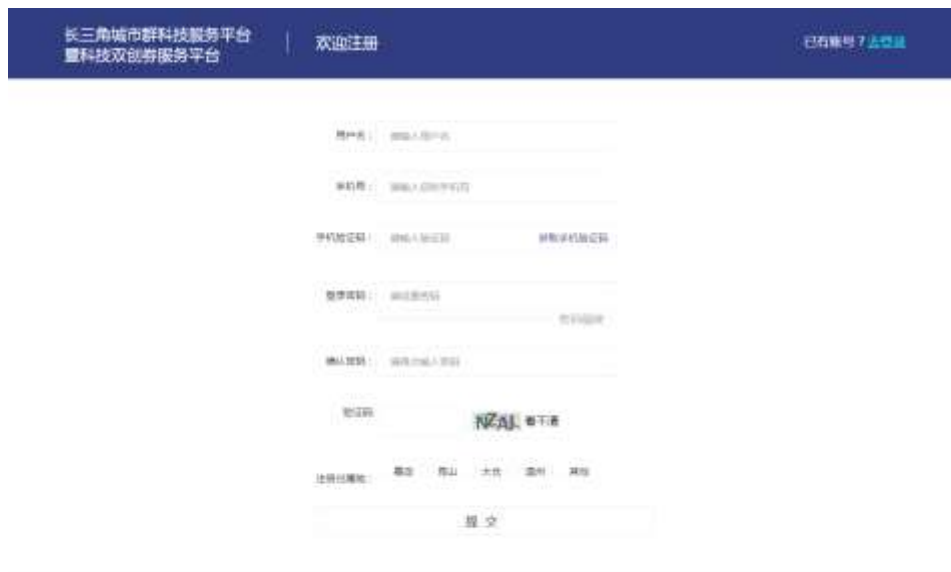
长三角城市群科技服务平台
暨科技双创券服务平台

欢迎注册

已有账号？去登录

用户名： 请输入用户名

手机号： 请输入您的手机号

手机验证码： 请输入验证码 获取手机验证码

登录密码： 请设置密码

密码强度

确认密码： 请再次输入密码

验证码： NZAJ 看不清

注册归属地： 嘉定 常山 大丰 温州 其他

提 交